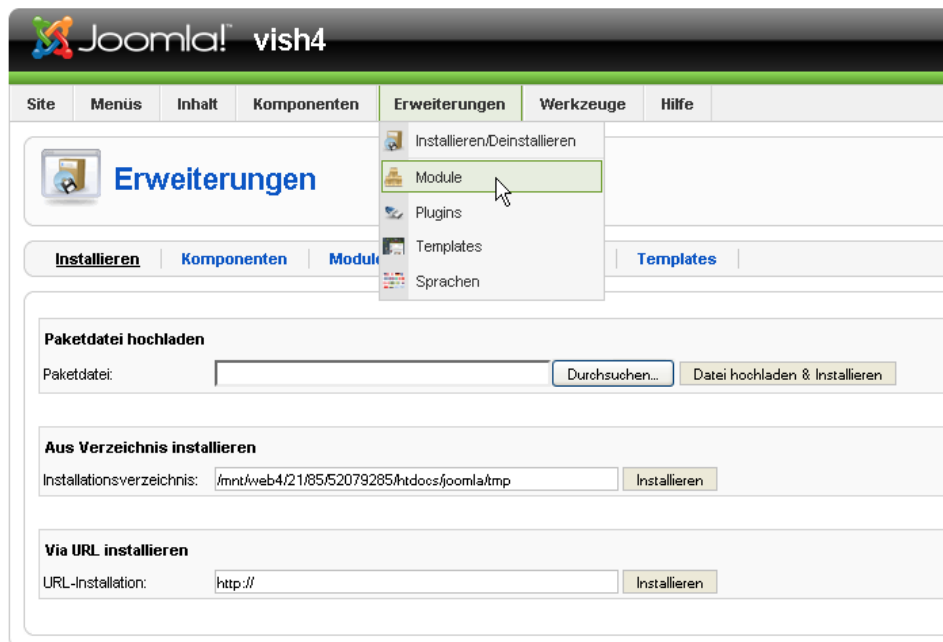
Joomla! vish4

Site | Menüs | Inhalt | Komponenten | Erweiterungen | Werkzeuge | Hilfe

Installieren/Deinstallieren
Module
Plugins
Templates
Sprachen

Erweiterungen

Installieren | Komponenten | Module | Templates

Paketdatei hochladen
Paketdatei: Durchsuchen... Datei hochladen & Installieren

Aus Verzeichnis installieren
Installationsverzeichnis: /mnt/web4/21/85/52079285/htdocs/joomla/tmp Installieren

Via URL installieren
URL-Installation: http:// Installieren